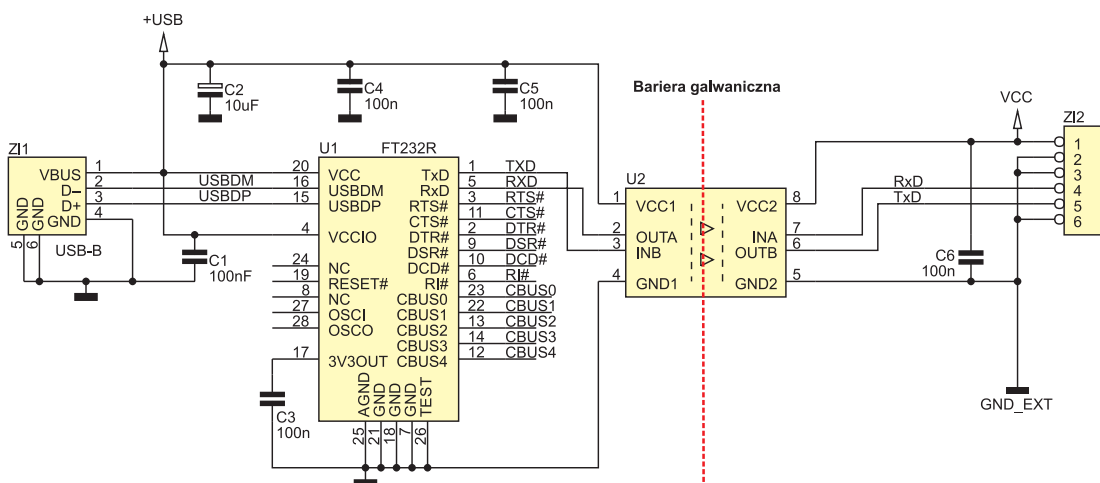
+USB

C2
10uF

C4
100n

C5
100n

Bariera galwaniczna

VCC

ZI1
VBUS
D–
D+
GND
GND
GND
5
6
USB-B

1
2
3
4

USBDM
USBDP

C1
100nF

U1
FT232R
20 VCC
16 USBDM
15 USBDP
4 VCCIO
24 NC
19 RESET#
26 NC
27 OSCI
28 OSCO
17 3V3OUT
AGND
GND
GND
GND
TEST
25
21
18
7
26

TxD 1
RxD 5
RTS# 3
CTS# 11
DTR# 2
DSR# 9
DCD# 10
RI# 6
CBUS0 23
CBUS1 22
CBUS2 13
CBUS3 14
CBUS4 12

TXD
RXD
RTS#
CTS#
DTR#
DSR#
DCD#
RI#
CBUS0
CBUS1
CBUS2
CBUS3
CBUS4

C3
100n

U2
1 VCC1
2 OUTA
3 INB
4 GND1
VCC2 8
INA 7
OUTB 6
GND2 5

RxD
TxD

C6
100n

ZI2
1
2
3
4
5
6

GND_EXT